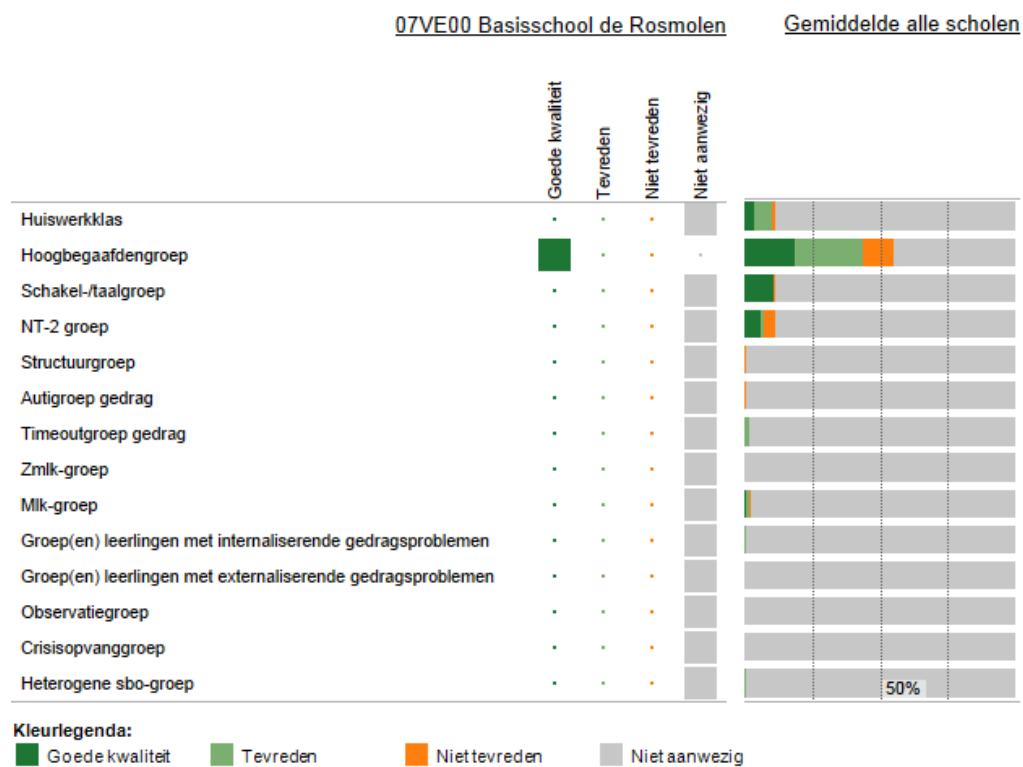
07VE00 Basisschool de Rosmolen

Gemiddelde alle scholen

Goede kwaliteit
Tevreden
Niet tevreden
Niet aanwezig

Huiswerkklas
Hoogbegaafdengroep
Schakel-/taalgroep
NT-2 groep
Structuurgroep
Autigroep gedrag
Timeoutgroep gedrag
Zmlk-groep
Mlk-groep
Groep(en) leerlingen met internaliserende gedragsproblemen
Groep(en) leerlingen met externaliserende gedragsproblemen
Observatiegroep
Crisisopvanggroep
Heterogene sbo-groep

50%

Kleurlegenda:
Goede kwaliteit
Tevreden
Niet tevreden
Niet aanwezig